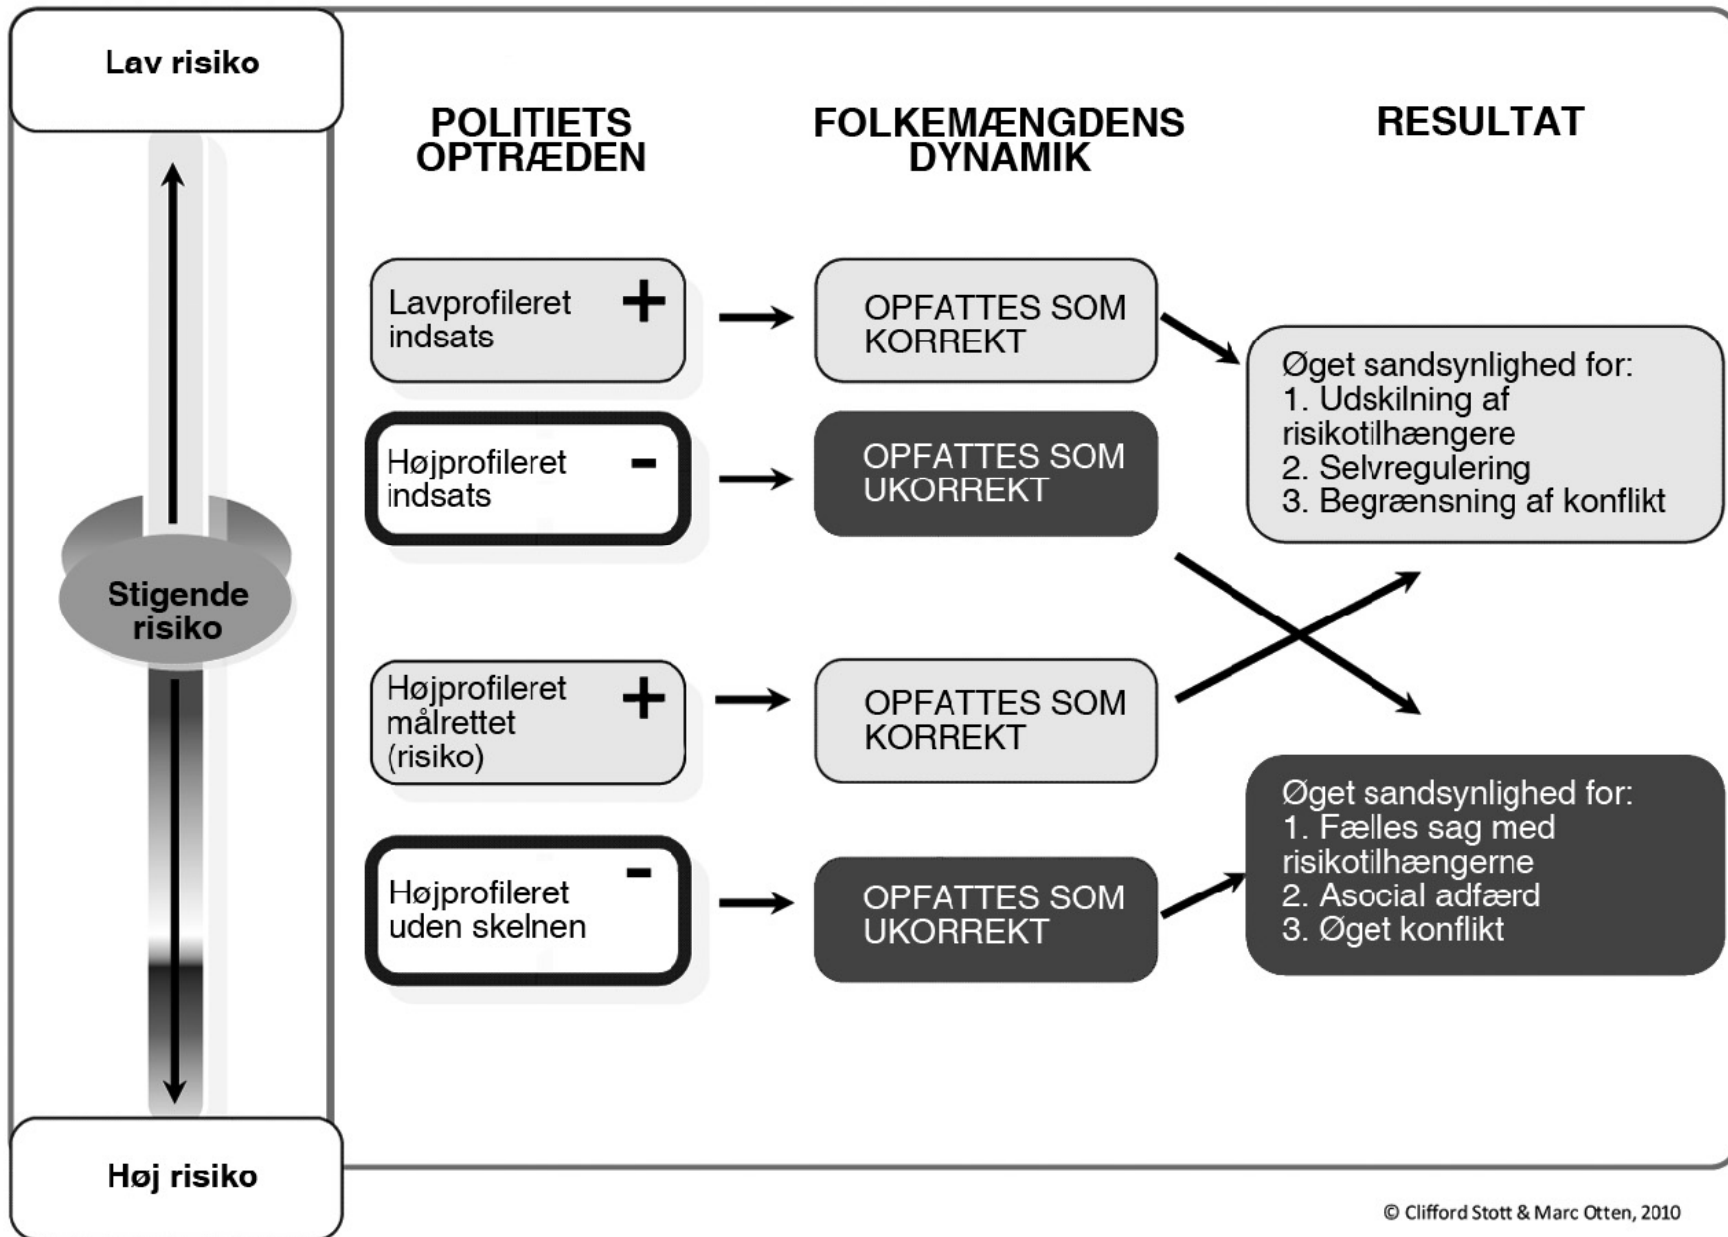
Lav risiko

Stigende risiko

Høj risiko

POLITIETS OPTRÆDEN

FOLKEMÆNGDENS DYNAMIK

RESULTAT

Lavprofileret indsats +

OPFATTES SOM KORREKT

Højprofileret indsats -

OPFATTES SOM UKORREKT

Øget sandsynlighed for:
1. Udskilning af risikotilhængere
2. Selvregulering
3. Begrænsning af konflikt

Højprofileret målrettet (risiko) +

OPFATTES SOM KORREKT

Højprofileret uden skelnen -

OPFATTES SOM UKORREKT

Øget sandsynlighed for:
1. Fælles sag med risikotilhængerne
2. Asocial adfærd
3. Øget konflikt

© Clifford Stott & Marc Otten, 2010